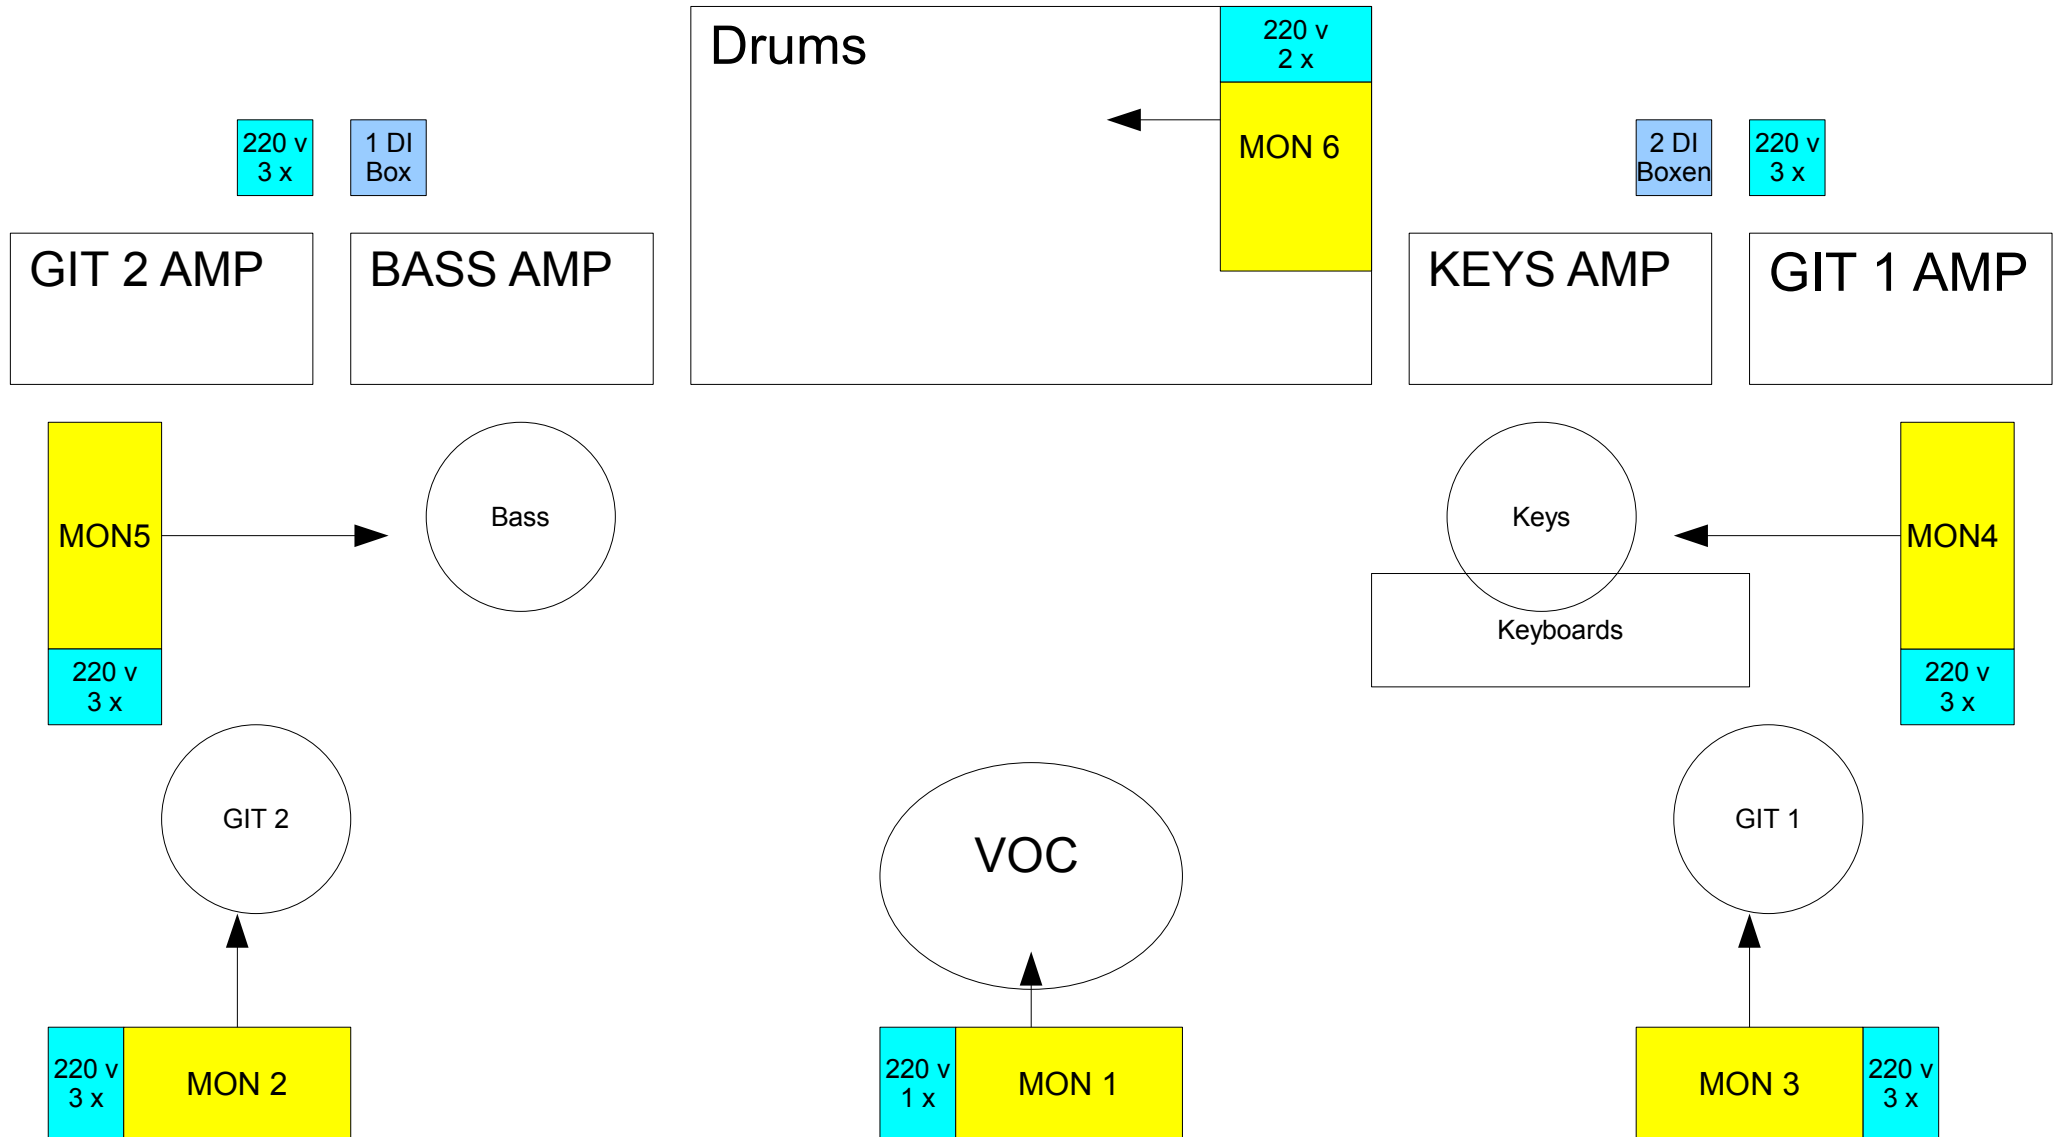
Drums

220 v
2 x

MON 6

220 v
3 x

1 DI
Box

2 DI
Boxen

220 v
3 x

GIT 2 AMP

BASS AMP

KEYS AMP

GIT 1 AMP

MON5

Bass

Keys

Keyboards

MON4

220 v
3 x

220 v
3 x

GIT 2

VOC

GIT 1

220 v
3 x

MON 2

220 v
1 x

MON 1

MON 3

220 v
3 x